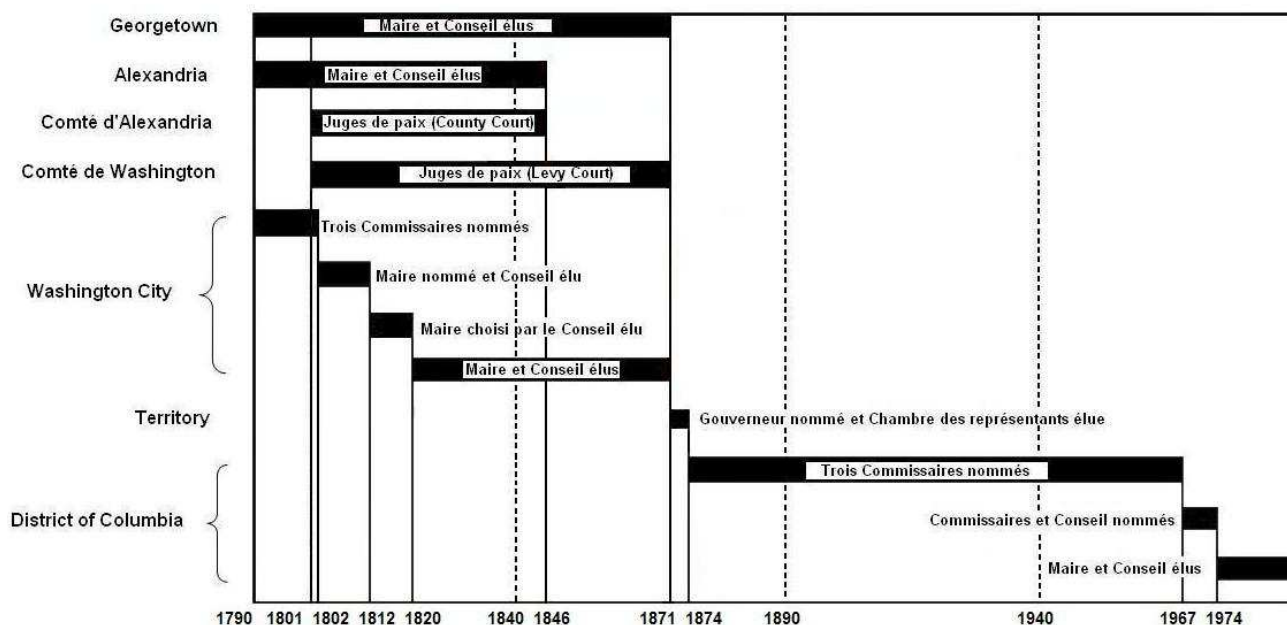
Georgetown
Maire et Conseil élus
Alexandria
Maire et Conseil élus
Comté d'Alexandria
Juges de paix (County Court)
Comté de Washington
Juges de paix (Levy Court)
Trois Commissaires nommés
Washington City
Maire nommé et Conseil élu
Maire choisi par le Conseil élu
Maire et Conseil élus
Territory
Gouverneur nommé et Chambre des représentants élue
Trois Commissaires nommés
District of Columbia
Commissaires et Conseil nommés
Maire et Conseil élus

1790 1801 1802 1812 1820 1840 1846 1871 1874 1890 1940 1967 1974